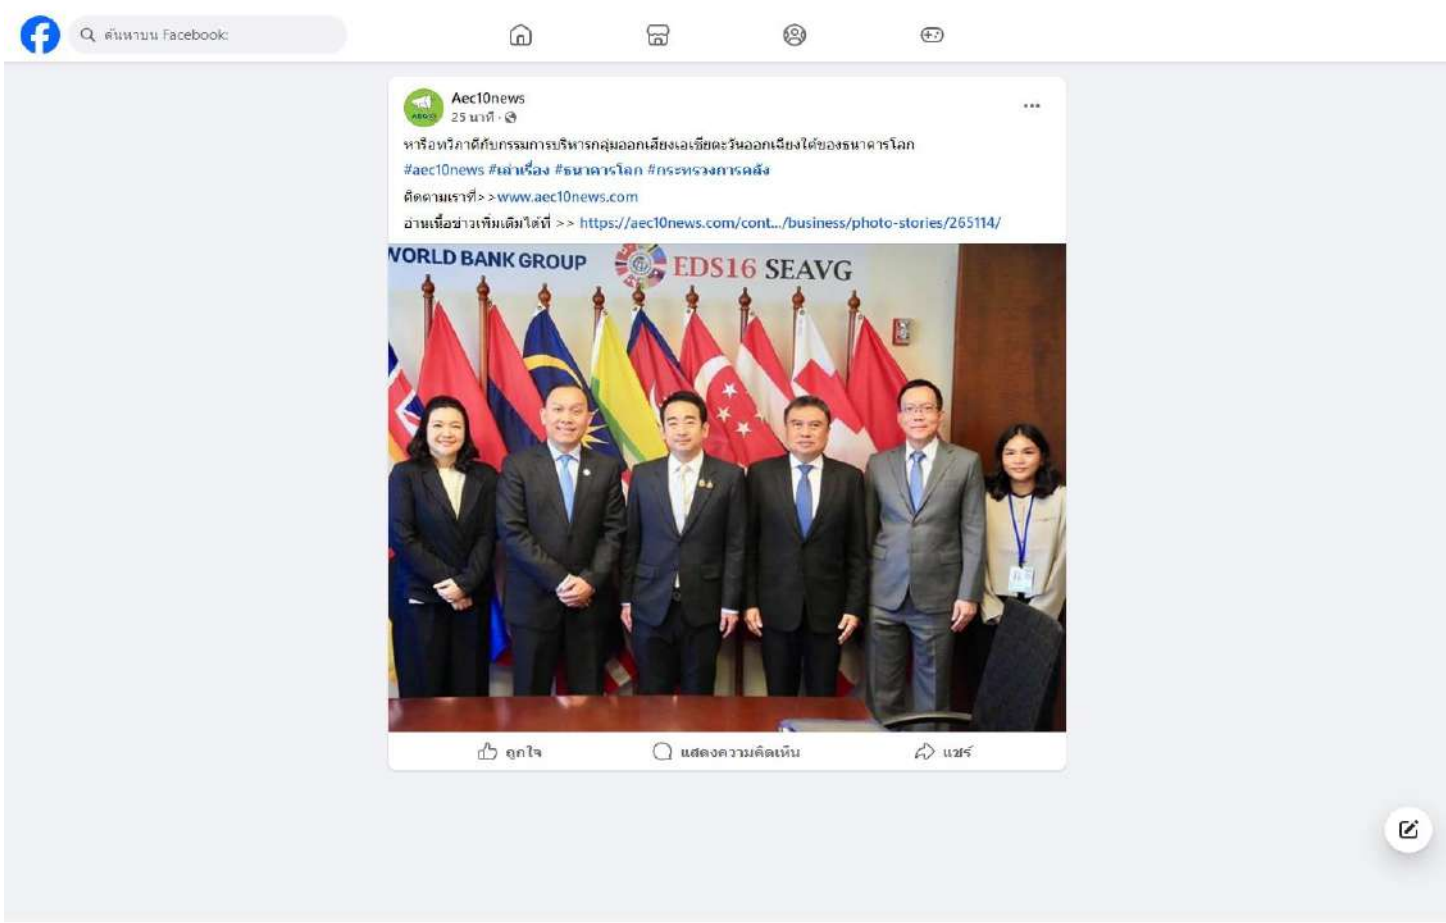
ค้นหาบน Facebook

Aec10news
25 นาที ·

หารือทวิภาคีกับกรรมการบริหารกลุ่มออกเสียงเอเชียตะวันออกเฉียงใต้ของธนาคารโลก
#aec10news #เล่าเรื่อง #ธนาคารโลก #กระทรวงการคลัง
ติดตามเราที่ > > www.aec10news.com
อ่านเนื้อข่าวเพิ่มเติมได้ที่ > > https://aec10news.com/cont.../business/photo-stories/265114/

VORLD BANK GROUP
EDS16 SEAVG

ถูกใจ
แสดงความคิดเห็น
แชร์